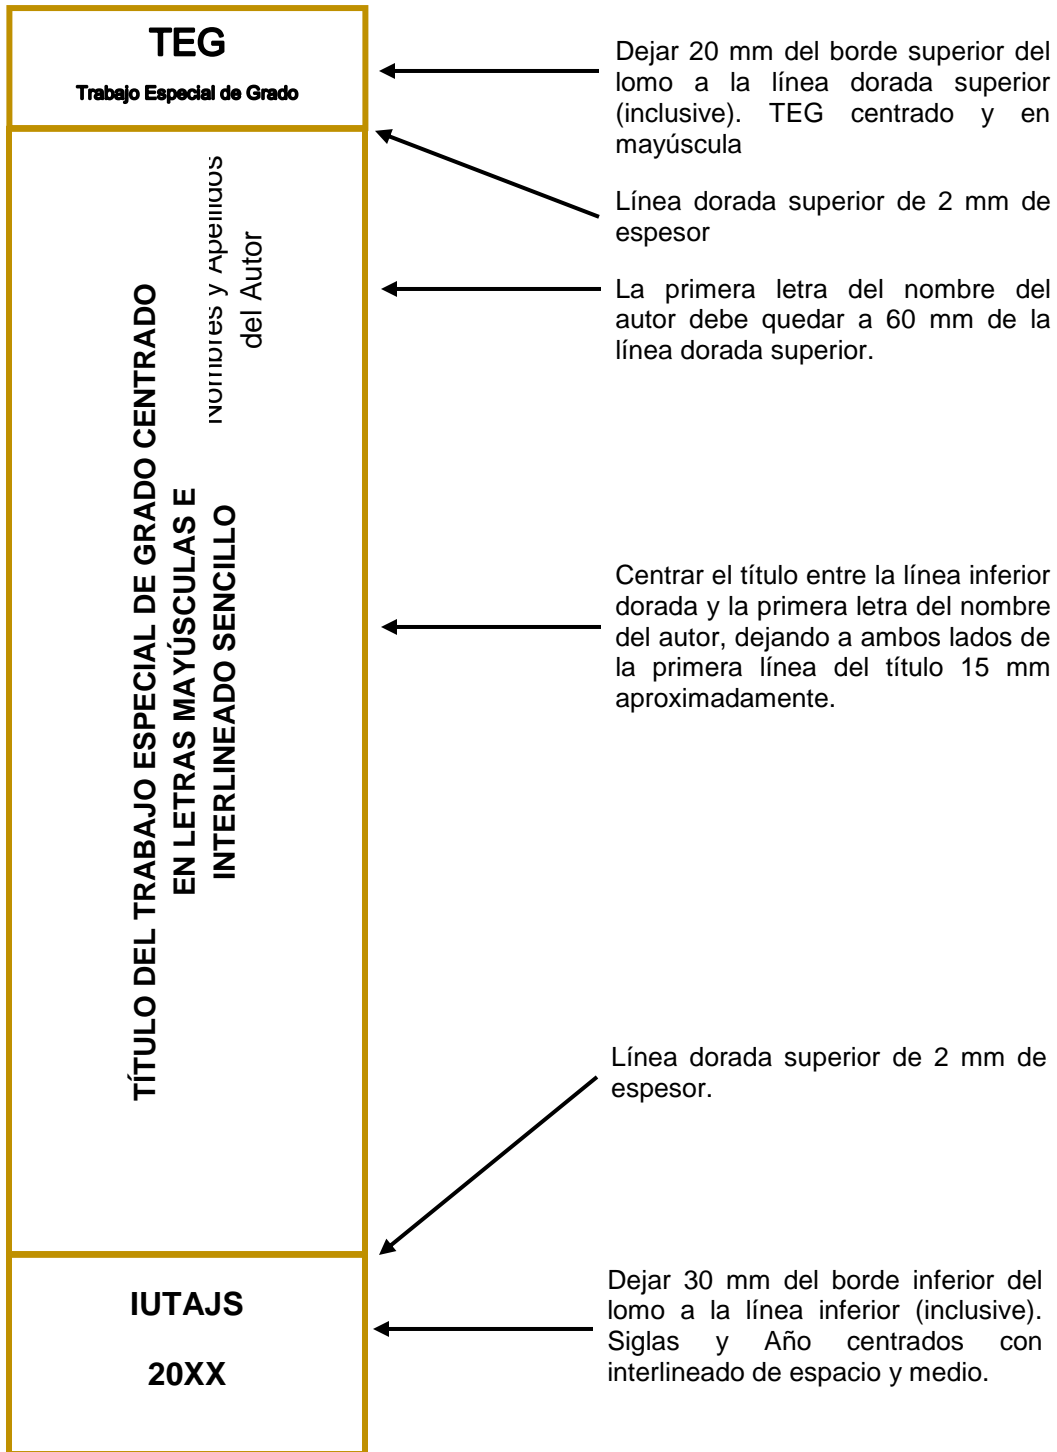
TEG

Trabajo Especial de Grado

Nombres y Apellidos del Autor

TÍTULO DEL TRABAJO ESPECIAL DE GRADO CENTRADO EN LETRAS MAYÚSCULAS E INTERLINEADO SENCILLO

IUTAJS

20XX

Dejar 20 mm del borde superior del lomo a la línea dorada superior (inclusive). TEG centrado y en mayúscula

Línea dorada superior de 2 mm de espesor

La primera letra del nombre del autor debe quedar a 60 mm de la línea dorada superior.

Centrar el título entre la línea inferior dorada y la primera letra del nombre del autor, dejando a ambos lados de la primera línea del título 15 mm aproximadamente.

Línea dorada superior de 2 mm de espesor.

Dejar 30 mm del borde inferior del lomo a la línea inferior (inclusive). Siglas y Año centrados con interlineado de espacio y medio.